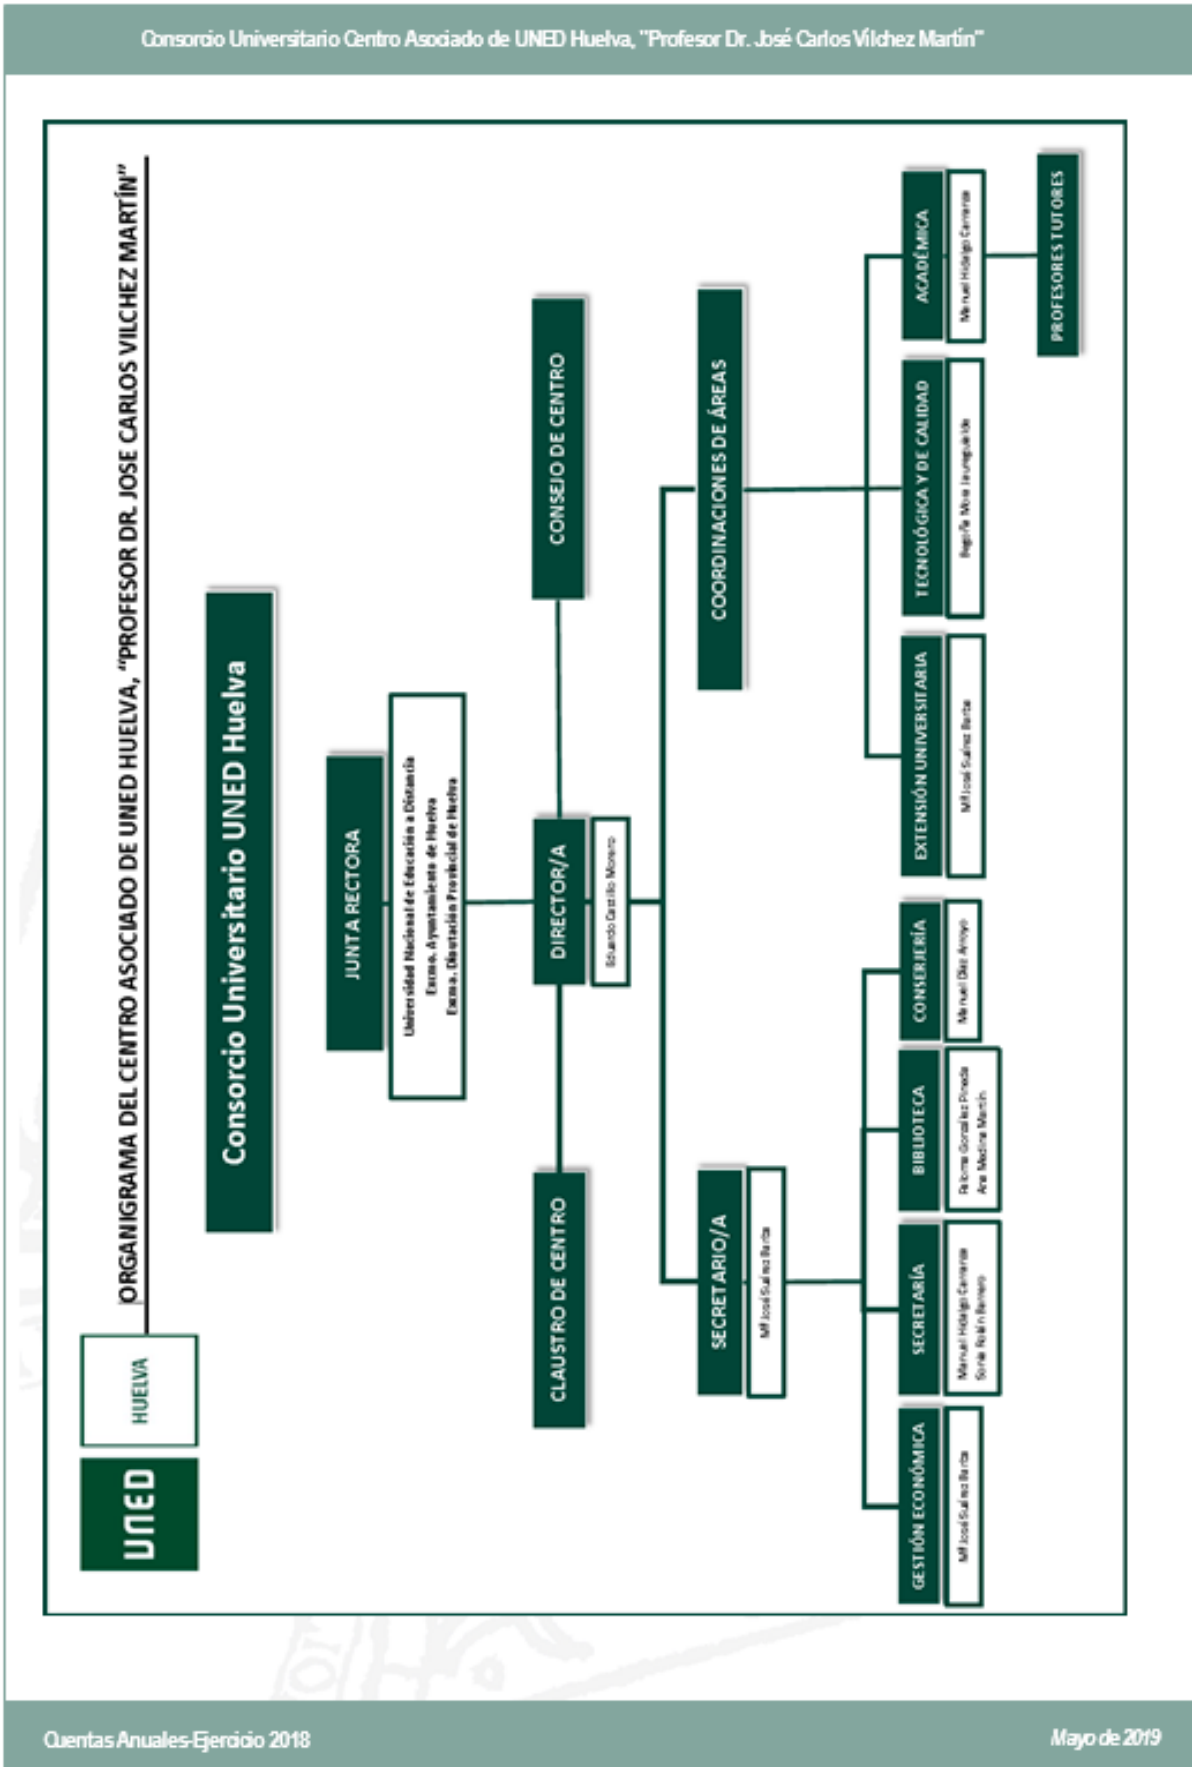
Consorcio Universitario Centro Asociado de UNED Huelva, "Profesor Dr. José Carlos Vílchez Martín"

UNED

HUELVA

ORGANIGRAMA DEL CENTRO ASOCIADO DE UNED HUELVA, "PROFESOR DR. JOSE CARLOS VILCHEZ MARTÍN"

Consorcio Universitario UNED Huelva

JUNTA RECTORA

Universidad Nacional de Educación a Distancia
Excmo. Ayuntamiento de Huelva
Excma. Diputación Provincial de Huelva

CONSEJO DE CENTRO

DIRECTOR/A

Eduardo Castillo Monero

CLAUSTRO DE CENTRO

COORDINACIONES DE ÁREAS

SECRETARIO/A

Mª José Suárez Barba

ACADÉMICA

Manuel Hidalgo Carreras

TECNOLÓGICA Y DE CALIDAD

Begoña Mora Jaureguialde

EXTENSIÓN UNIVERSITARIA

Mª José Suárez Barba

PROFESORES TUTORES

CONSERJERÍA

Manuel Díaz Arroyo

BIBLIOTECA

Paloma González Pineda
Ana Medina Martín

SECRETARÍA

Manuel Hidalgo Carreras
Sonia Rabín Romero

GESTIÓN ECONÓMICA

Mª José Suárez Barba

Cuentas Anuales-Ejercicio 2018

Mayo de 2019